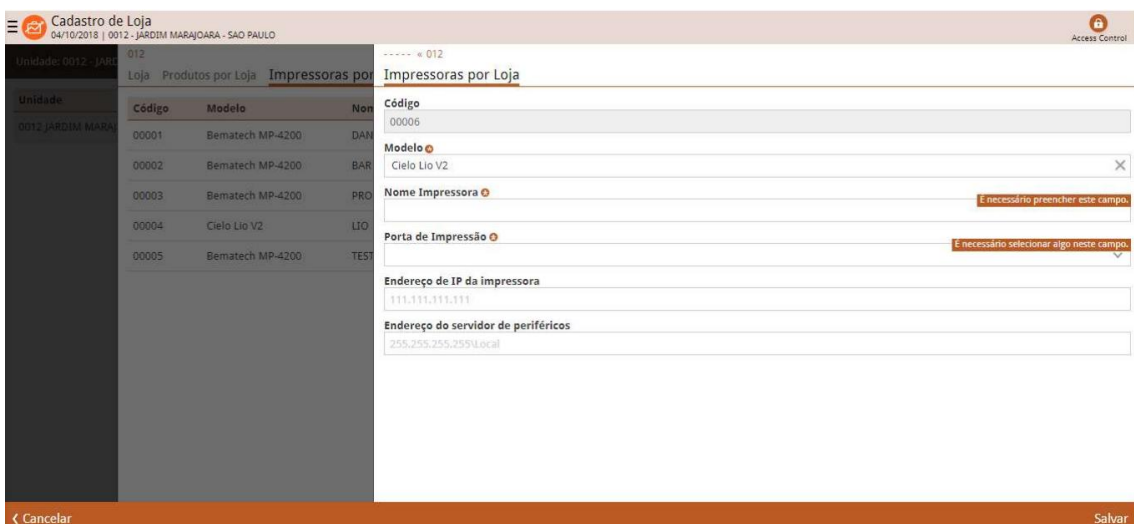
Cadastro de Loja
04/10/2018 | 0012 - JARDIM MARAJOARA - SAO PAULO

Access Control

Unidade: 0012 - JARD

Unidade
0012 JARDIM MARA

012
Loja Produtos por Loja Impressoras por

| Código | Modelo | Non |
|---|---|---|
| 00001 | Bematech MP-4200 | DAN |
| 00002 | Bematech MP-4200 | BAR |
| 00003 | Bematech MP-4200 | PRO |
| 00004 | Cielo Lio V2 | LIO |
| 00005 | Bematech MP-4200 | TEST |

----- « 012
Impressoras por Loja

Código
00006

Modelo
Cielo Lio V2

Nome Impressora
É necessário preencher este campo.

Porta de Impressão
É necessário selecionar algo neste campo.

Endereço de IP da impressora
111.111.111.111

Endereço do servidor de periféricos
255.255.255.255\Local

‹ Cancelar

Salvar